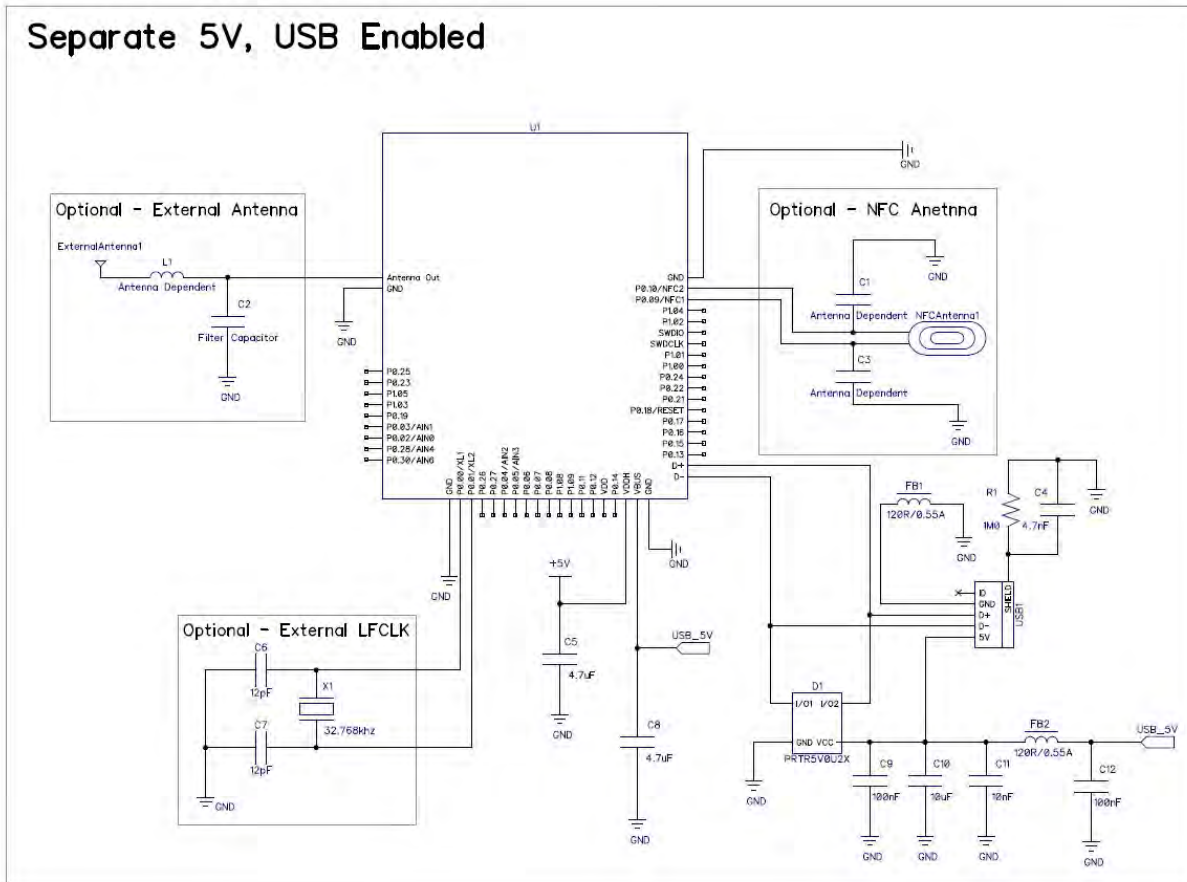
Separate 5V, USB Enabled

U1

GND

Optional - External Antenna

ExternalAntenna1

L1

Antenna Dependent

C2

Filter Capacitor

GND

Antenna Out
GND

GND

P0.25
P0.23
P1.05
P1.03
P0.19
P0.03/AIN1
P0.02/AIN0
P0.28/AIN4
P0.30/AIN6

GND
P0.00/XL1
P0.01/XL2
P0.26
P0.27
P0.04/AIN2
P0.05/AIN3
P0.06
P0.07
P0.08
P1.08
P0.11
P0.12
VDD
P0.14
VDDH
VBUS
GND

GND
P0.10/NFC2
P0.09/NFC1
P1.04
P1.02
SWDIO
SWDCLK
P1.01
P1.00
P0.24
P0.22
P0.21
P0.18/RESET
P0.17
P0.16
P0.15
P0.13
D+
D-

Optional - NFC Anetnna

GND

C1

Antenna Dependent

NFCAntenna1

C3

Antenna Dependent

GND

FB1

120R/0.55A

GND

R1

1M0

C4

4.7nF

GND

GND

GND

+5V

C5

4.7uF

GND

USB_5V

C8

4.7uF

GND

Optional - External LFCLK

C6

12pF

X1

C7

12pF

32.768khz

GND

ID
GND
D+
D-
5V

SHIELD

USB1

D1

I/O1 I/O2

GND VCC

PRTR5V0U2X

GND

C9

100nF

GND

C10

10uF

GND

C11

10nF

GND

FB2

120R/0.55A

USB_5V

C12

100nF

GND